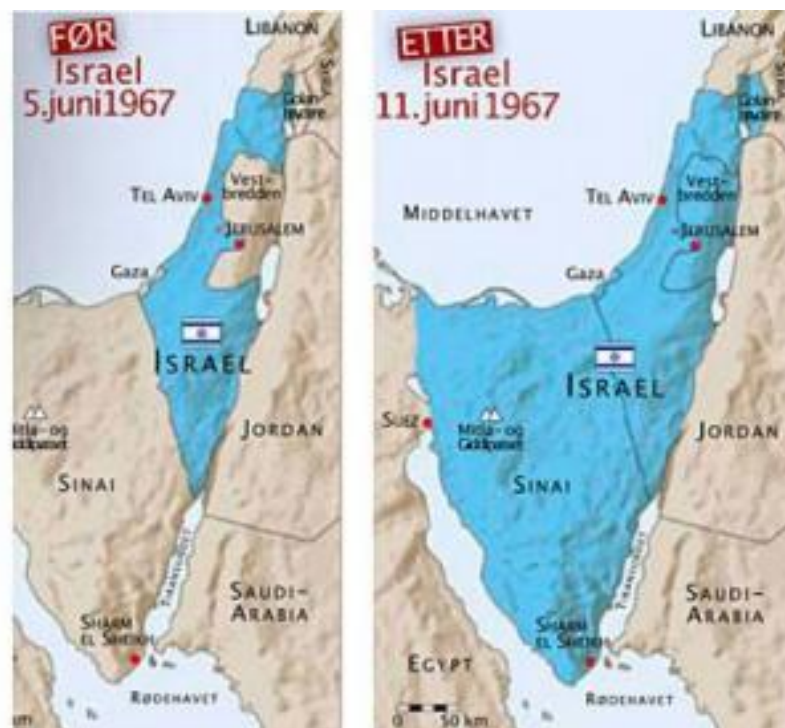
FØR
Israel
5.juni 1967

LIBANON
Golanhøyde
Vestbredden
TEL AVIV
JERUSALEM
Gaza
ISRAEL
Mitla- og Giddipasset
JORDAN
SINAI
TIRANSTREDET
SAUDI-ARABIA
SHARM EL SHEIKH
RØDEHAVET

ETTER
Israel
11. juni 1967

LIBANON
Golanhøyde
Vestbredden
TEL AVIV
JERUSALEM
MIDDELHAVET
Gaza
ISRAEL
SUEZ
Mitla- og Giddipasset
JORDAN
SINAI
TIRANSTREDET
SAUDI-ARABIA
SHARM EL SHEIKH
EGYPT
RØDEHAVET
0 50 km